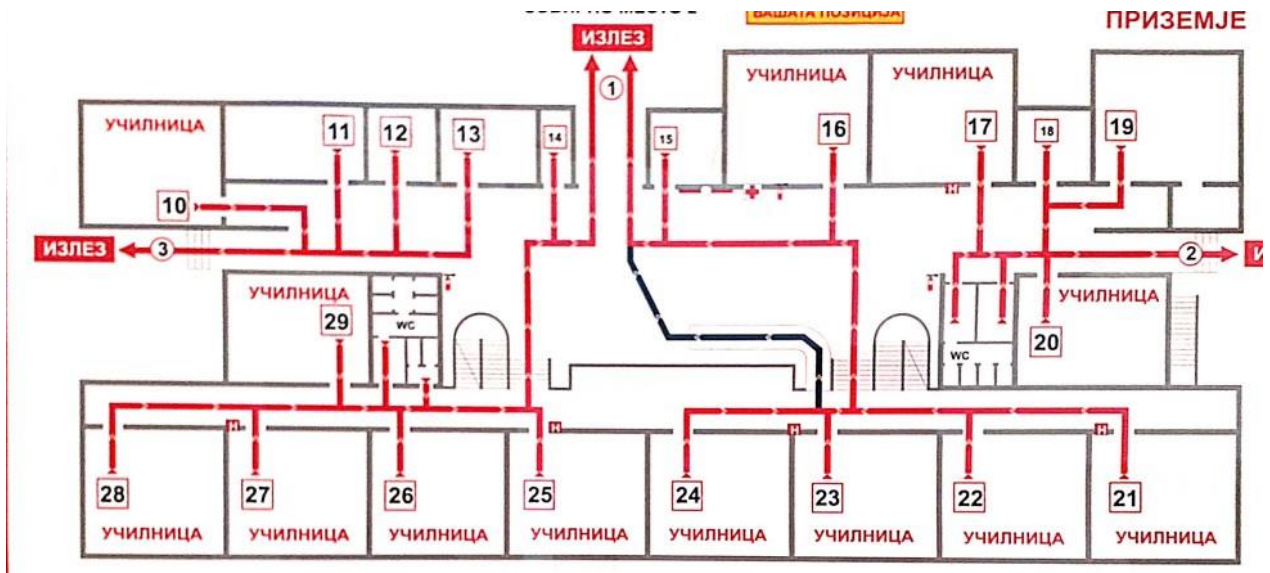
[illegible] ВАШАТА ПОЗИЦИЈА ПРИЗЕМЈЕ

ИЗЛЕЗ

1

УЧИЛНИЦА УЧИЛНИЦА

УЧИЛНИЦА

11 12 13 14 15 16 17 18 19

10

ИЗЛЕЗ 3

2 И

УЧИЛНИЦА

УЧИЛНИЦА

29

WC

WC

20

28 27 26 25 24 23 22 21

УЧИЛНИЦА УЧИЛНИЦА УЧИЛНИЦА УЧИЛНИЦА УЧИЛНИЦА УЧИЛНИЦА УЧИЛНИЦА УЧИЛНИЦА